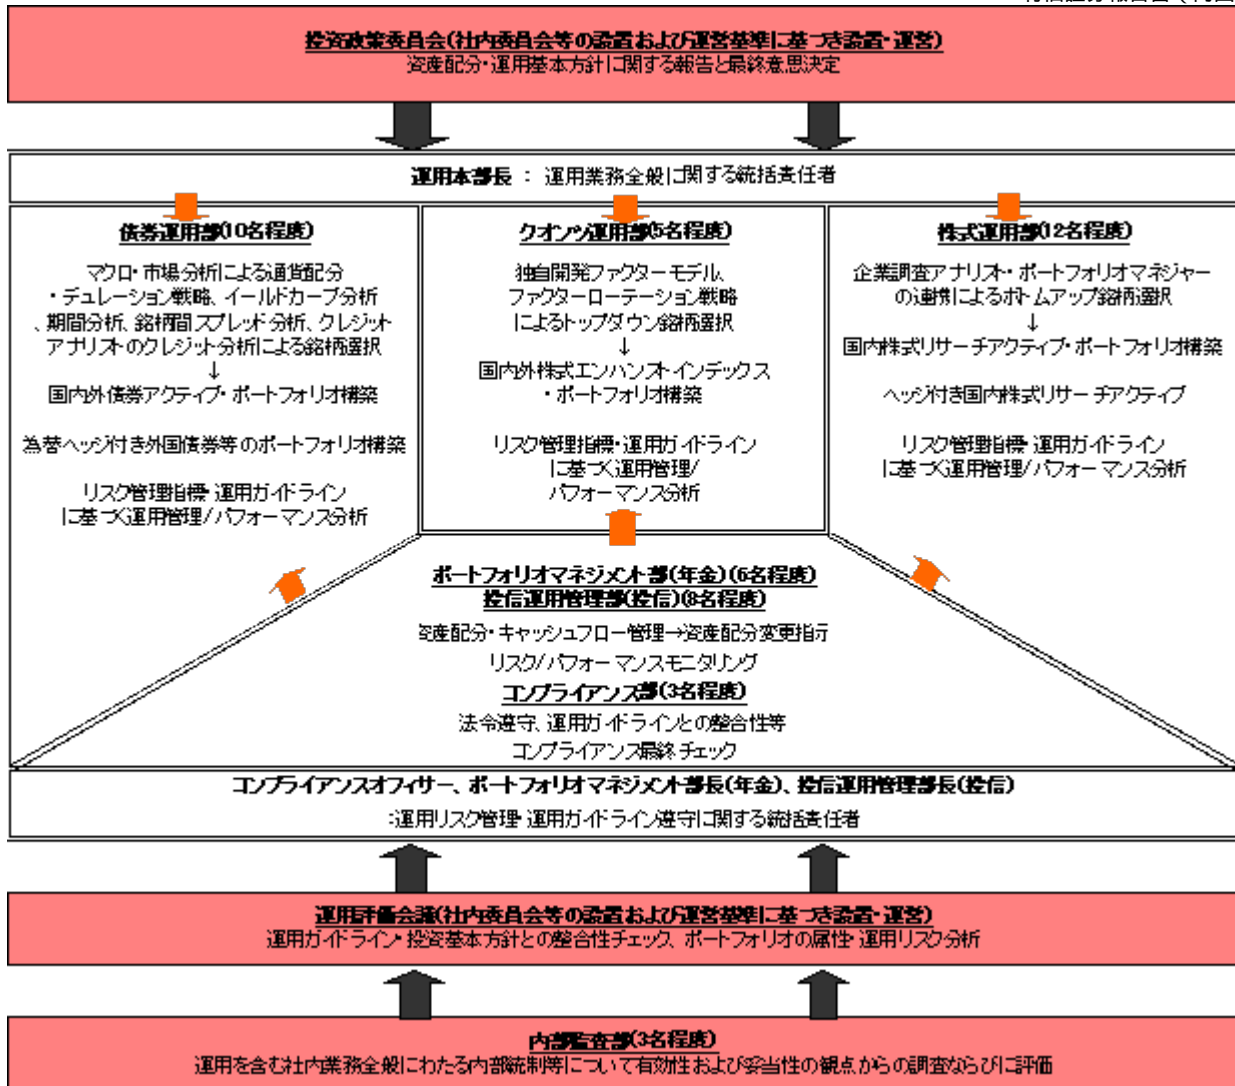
投資政策委員会(社内委員会等の設置および運営基準に基づき設置・運営)
資産配分・運用基本方針に関する報告と最終意思決定

運用本部長 ： 運用業務全般に関する統括責任者

債券運用部(10名程度)

マクロ・市場分析による通貨配分・デュレーション戦略、イールドカーブ分析、期間分析、銘柄間スプレッド分析、クレジットアナリストのクレジット分析による銘柄選択
↓
国内外債券アクティブ・ポートフォリオ構築

為替ヘッジ付き外国債券等のポートフォリオ構築

リスク管理指標・運用ガイドラインに基づく運用管理/パフォーマンス分析

クオンツ運用部(5名程度)

独自開発ファクターモデル、ファクターローテーション戦略によるトップダウン銘柄選択
↓
国内外株式エンハンスト・インデックス・ポートフォリオ構築

リスク管理指標・運用ガイドラインに基づく運用管理/パフォーマンス分析

株式運用部(12名程度)

企業調査アナリスト・ポートフォリオマネジャーの連携によるボトムアップ銘柄選択
↓
国内株式リサーチアクティブ・ポートフォリオ構築

ヘッジ付き国内株式リサーチアクティブ

リスク管理指標・運用ガイドラインに基づく運用管理/パフォーマンス分析

ポートフォリオマネジメント部(年金)(6名程度)
投信運用管理部(投信)(8名程度)
資産配分・キャッシュフロー管理→資産配分変更指示
リスク/パフォーマンスモニタリング
コンプライアンス部(3名程度)
法令遵守、運用ガイドラインとの整合性等
コンプライアンス最終チェック

コンプライアンスオフィサー、ポートフォリオマネジメント部長(年金)、投信運用管理部長(投信)
運用リスク管理・運用ガイドライン遵守に関する統括責任者

運用評価会議(社内委員会等の設置および運営基準に基づき設置・運営)
運用ガイドライン・投資基本方針との整合性チェック、ポートフォリオの属性・運用リスク分析

内部監査部(3名程度)
運用を含む社内業務全般にわたる内部統制等について有効性および妥当性の観点からの調査ならびに評価